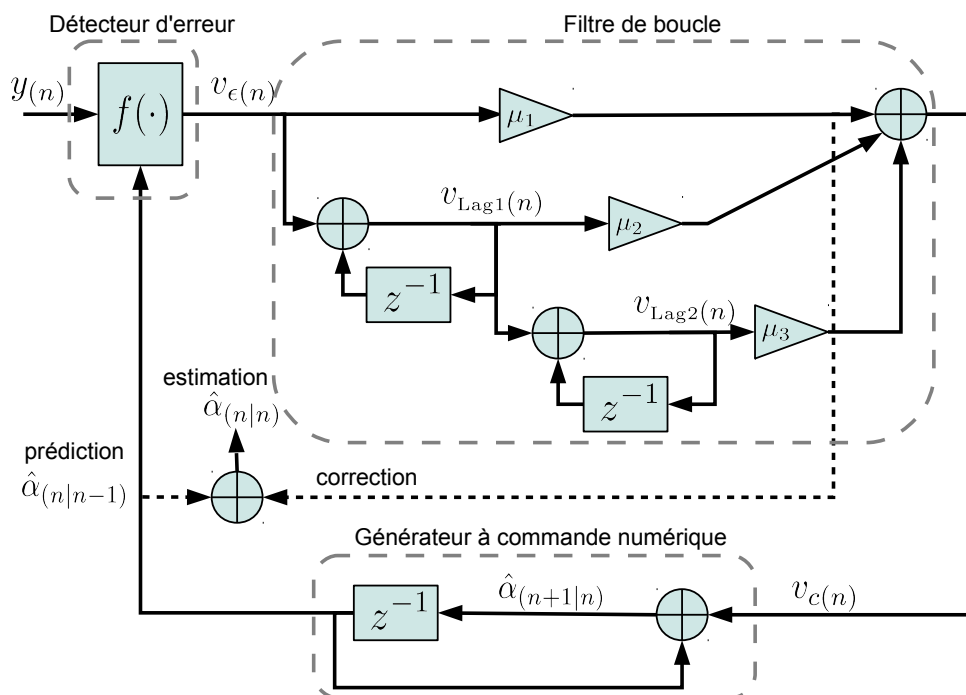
Détecteur d'erreur

Filtre de boucle

$y_{(n)}$

$f(\cdot)$

$v_{\epsilon(n)}$

$\mu_1$

$v_{\mathrm{Lag1}(n)}$

$\mu_2$

$z^{-1}$

$v_{\mathrm{Lag2}(n)}$

$\mu_3$

$z^{-1}$

estimation

$\hat{\alpha}_{(n|n)}$

prédiction

$\hat{\alpha}_{(n|n-1)}$

correction

Générateur à commande numérique

$\hat{\alpha}_{(n+1|n)}$

$z^{-1}$

$v_{c(n)}$